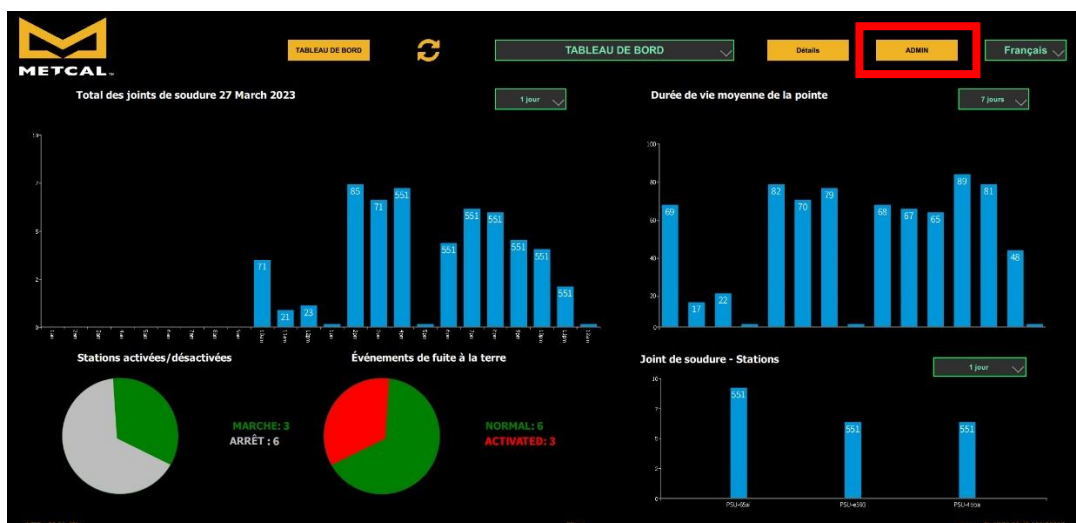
METCAL

TABLEAU DE BORD

TABLEAU DE BORD

Détails

ADMIN

Français

Total des joints de soudure 27 March 2023

1 jour

Durée de vie moyenne de la pointe

7 jours

71 21 23 85 71 551 551 551 551 551 551 551

100 80 60 40 20 0

69 17 22 82 70 79 68 67 65 89 81 48

Stations activées/désactivées

MARCHE : 3
ARRÊT : 6

Événements de fuite à la terre

NORMAL : 6
ACTIVATED : 3

Joint de soudure - Stations

1 jour

551 551 551